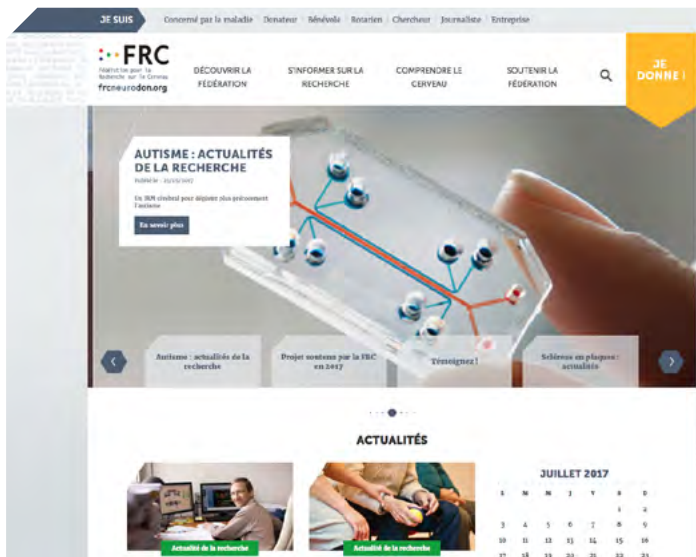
JE SUIS | Concerné par la maladie | Donateur | Bénévole | Rotarien | Chercheur | Journaliste | Entreprise

FRC

Fédération pour la Recherche sur le Cerveau

frcneurodon.org

DÉCOUVRIR LA FÉDÉRATION

S'INFORMER SUR LA RECHERCHE

COMPRENDRE LE CERVEAU

SOUTENIR LA FÉDÉRATION

JE DONNE !

AUTISME : ACTUALITÉS DE LA RECHERCHE

Publié le : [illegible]

Un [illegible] cérébral pour déjouer plus précocement l'autisme

En savoir plus

Autisme : actualités de la recherche

Projet soutenu par la FRC en 2017

Témoignez !

Sclérose en plaques : actualités

ACTUALITÉS

Actualité de la recherche

Actualité de la recherche

JUILLET 2017

| L | M | M | J | V | S | D |
|---|---|---|---|---|---|---|
| | | | | | 1 | 2 |
| 3 | 4 | 5 | 6 | 7 | 8 | 9 |
| 10 | 11 | 12 | 13 | 14 | 15 | 16 |
| 17 | 18 | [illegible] | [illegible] | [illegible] | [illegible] | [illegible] |